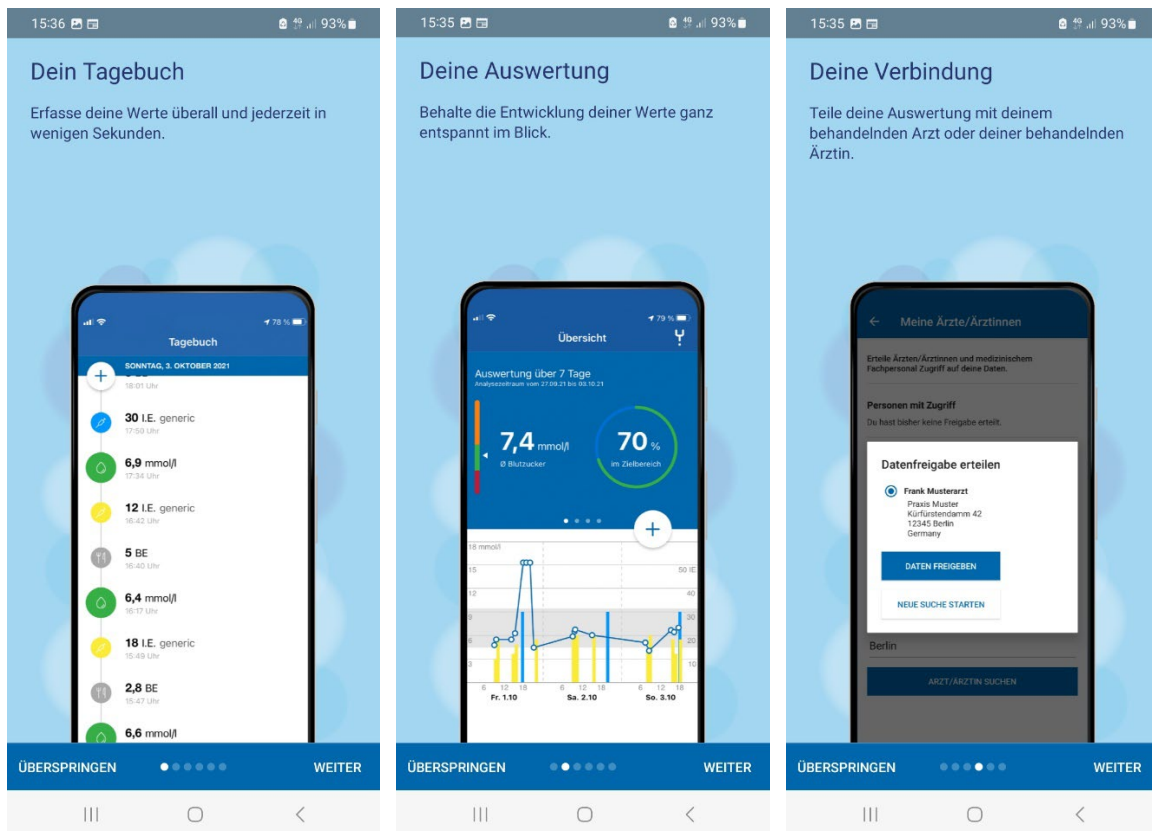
15:36 93%

Dein Tagebuch

Erfasse deine Werte überall und jederzeit in wenigen Sekunden.

78 %

Tagebuch

SONNTAG, 3. OKTOBER 2021

18:01 Uhr

30 I.E. generic
17:59 Uhr

6,9 mmol/l
17:34 Uhr

12 I.E. generic
16:42 Uhr

5 BE
16:40 Uhr

6,4 mmol/l
16:17 Uhr

18 I.E. generic
15:49 Uhr

2,8 BE
15:47 Uhr

6,6 mmol/l

ÜBERSPRINGEN WEITER

15:35 93%

Deine Auswertung

Behalte die Entwicklung deiner Werte ganz entspannt im Blick.

79 %

Übersicht

Auswertung über 7 Tage
Analysezeitraum vom 27.09.21 bis 03.10.21

7,4 mmol/l
Ø Blutzucker

70 %
im Zielbereich

18 mmol/l
15
12
9
6
3

50 IE
30
20
10

6 12 18 6 12 18 6 12 18
Fr. 1.10 Sa. 2.10 So. 3.10

ÜBERSPRINGEN WEITER

15:35 93%

Deine Verbindung

Teile deine Auswertung mit deinem behandelnden Arzt oder deiner behandelnden Ärztin.

Meine Ärzte/Ärztinnen

Erteile Ärzten/Ärztinnen und medizinischem Fachpersonal Zugriff auf deine Daten.

Personen mit Zugriff
Du hast bisher keine Freigabe erteilt.

Datenfreigabe erteilen

Frank Musterarzt
Praxis Muster
Kürfürstendamm 42
12345 Berlin
Germany

DATEN FREIGEBEN

NEUE SUCHE STARTEN

Berlin

ARZT/ÄRZTIN SUCHEN

ÜBERSPRINGEN WEITER